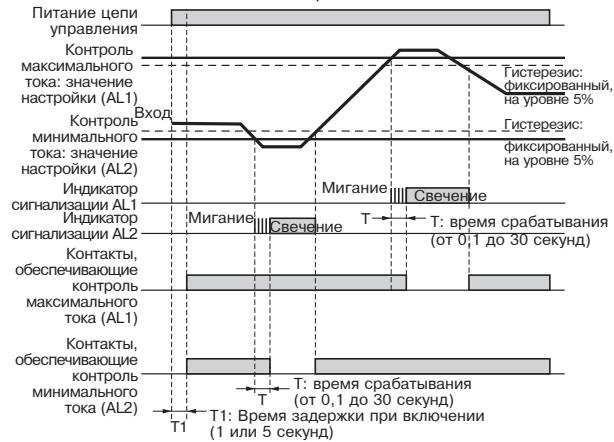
Питание цепи управления

Контроль максимального тока: значение настройки (AL1)

Гистерезис: фиксированный, на уровне 5%

Вход

Контроль минимального тока: значение настройки (AL2)

Гистерезис: фиксированный, на уровне 5%

Индикатор сигнализации AL1

Мигание

Свечение

Индикатор сигнализации AL2

Мигание

Свечение

T

T: время срабатывания (от 0,1 до 30 секунд)

Контакты, обеспечивающие контроль максимального тока (AL1)

Контакты, обеспечивающие контроль минимального тока (AL2)

T

T: время срабатывания (от 0,1 до 30 секунд)

T1

T1: Время задержки при включении (1 или 5 секунд)